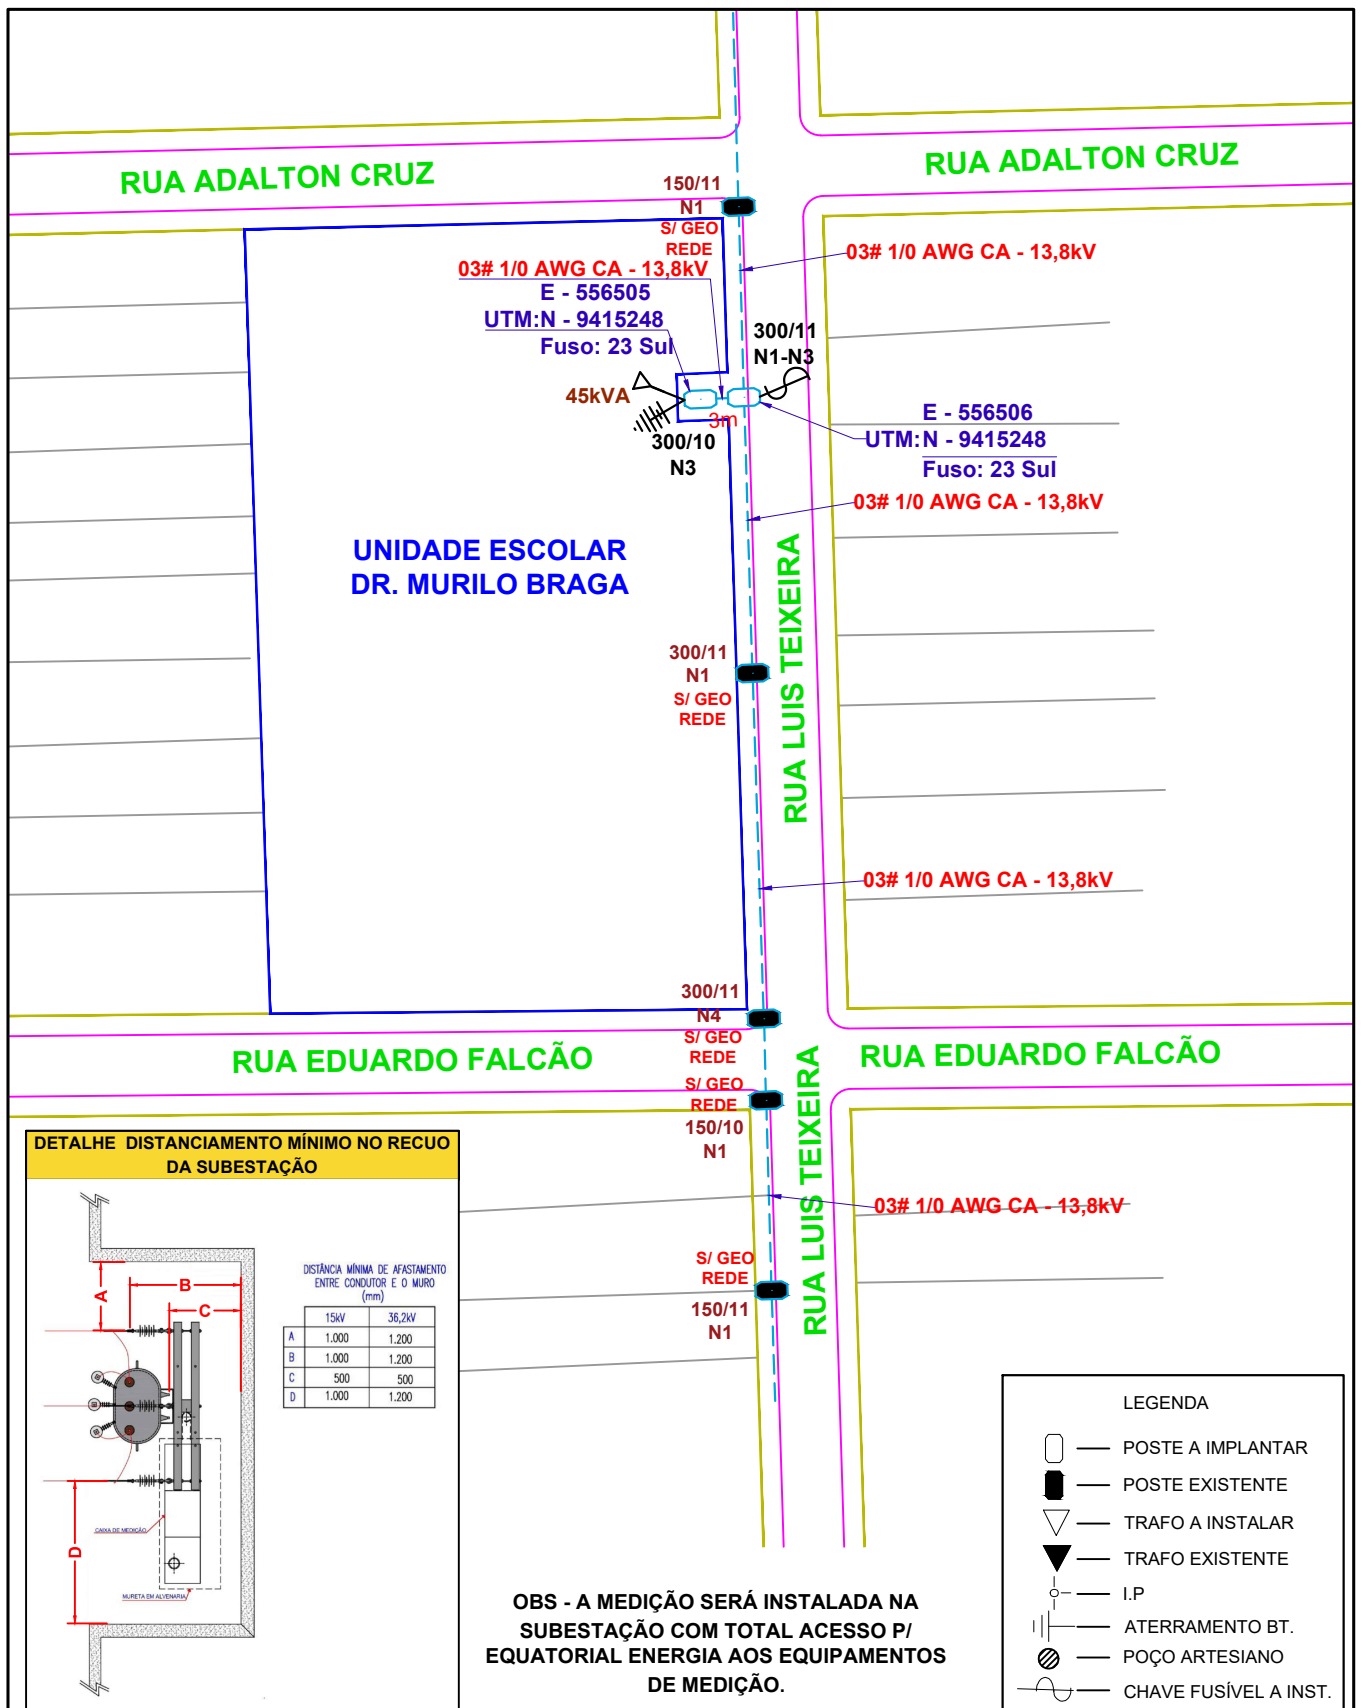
RUA ADALTON CRUZ

RUA ADALTON CRUZ

150/11
N1
S/ GEO
REDE

03# 1/0 AWG CA - 13,8kV

03# 1/0 AWG CA - 13,8kV
E - 556505
UTM:N - 9415248
Fuso: 23 Sul

300/11
N1-N3

45kVA

3m

300/10
N3

E - 556506
UTM:N - 9415248
Fuso: 23 Sul

03# 1/0 AWG CA - 13,8kV

UNIDADE ESCOLAR
DR. MURILO BRAGA

RUA LUIS TEIXEIRA

300/11
N1
S/ GEO
REDE

03# 1/0 AWG CA - 13,8kV

300/11
N4
S/ GEO
REDE

RUA EDUARDO FALCÃO

RUA EDUARDO FALCÃO

S/ GEO
REDE
150/10
N1

RUA LUIS TEIXEIRA

DETALHE DISTANCIAMENTO MÍNIMO NO RECUO DA SUBESTAÇÃO

03# 1/0 AWG CA - 13,8kV

A
B
C
D

DISTÂNCIA MÍNIMA DE AFASTAMENTO ENTRE CONDUTOR E O MURO (mm)

| | 15kV | 36,2kV |
|---|---|---|
| A | 1.000 | 1.200 |
| B | 1.000 | 1.200 |
| C | 500 | 500 |
| D | 1.000 | 1.200 |

CAIXA DE MEDIÇÃO
MURETA EM ALVENARIA

S/ GEO
REDE
150/11
N1

LEGENDA
POSTE A IMPLANTAR
POSTE EXISTENTE
TRAFO A INSTALAR
TRAFO EXISTENTE
I.P
ATERRAMENTO BT.
POÇO ARTESIANO
CHAVE FUSÍVEL A INST.

OBS - A MEDIÇÃO SERÁ INSTALADA NA SUBESTAÇÃO COM TOTAL ACESSO P/ EQUATORIAL ENERGIA AOS EQUIPAMENTOS DE MEDIÇÃO.